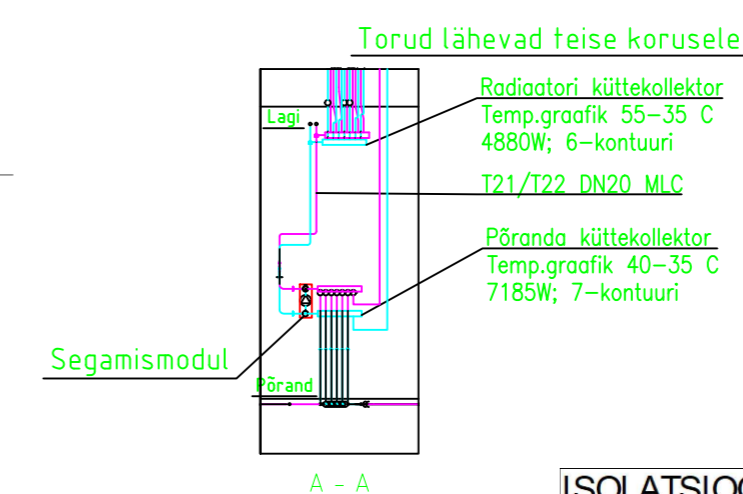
Torud lähevad teise korusele

Radiaatori küttekollektor
Temp.graafik 55–35 C
4880W; 6-kontuuri

Lagi

T21/T22 DN20 MLC

Põranda küttekollektor
Temp.graafik 40–35 C
7185W; 7-kontuuri

Segamismodul

Põrand

A - A

ISOLATSIO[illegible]